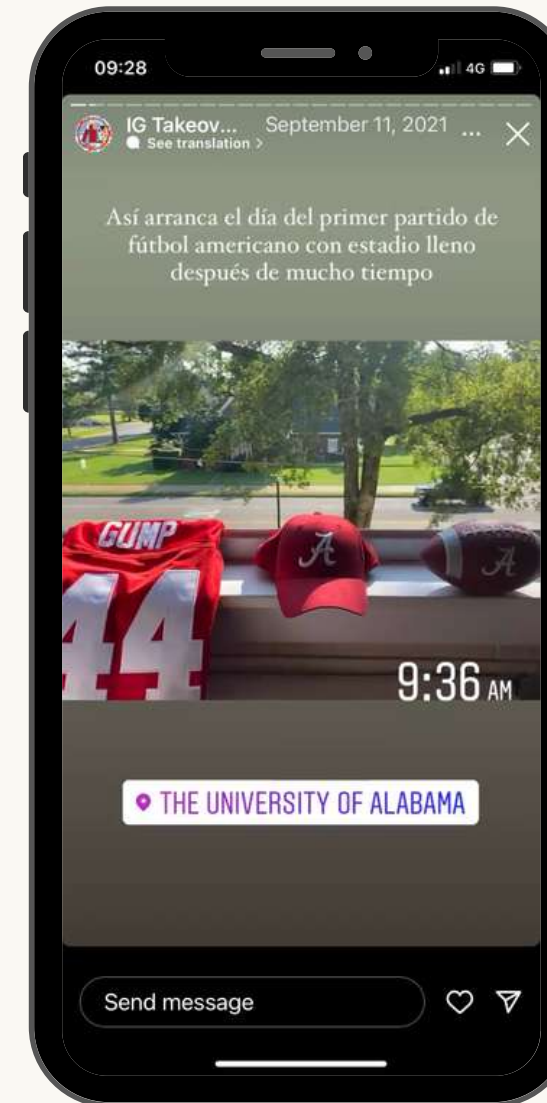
09:28
4G
IG Takeov... September 11, 2021 ...
See translation >
Así arranca el día del primer partido de fútbol americano con estadio lleno después de mucho tiempo
GUMP
44
A
A
9:36 AM
THE UNIVERSITY OF ALABAMA
Send message